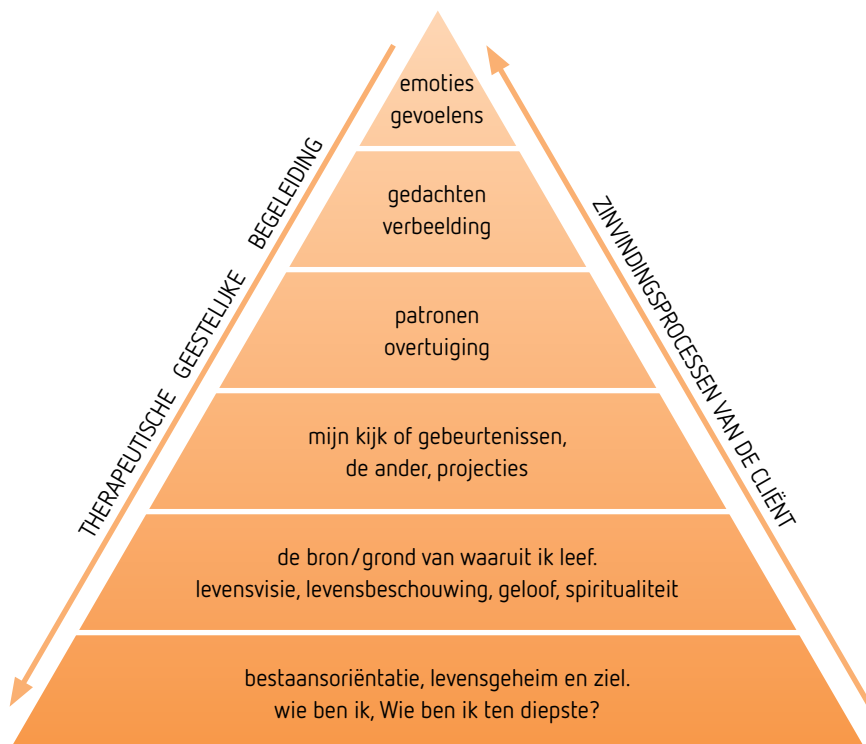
THERAPEUTISCHE GEESTELIJKE BEGELEIDING

emoties
gevoelens

gedachten
verbeelding

patronen
overtuiging

mijn kijk of gebeurtenissen,
de ander, projecties

de bron/grond van waaruit ik leef.
levensvisie, levensbeschouwing, geloof, spiritualiteit

bestaansoriëntatie, levensgeheim en ziel.
wie ben ik, Wie ben ik ten diepste?

ZINVINDINGSPROCESSEN VAN DE CLIËNT